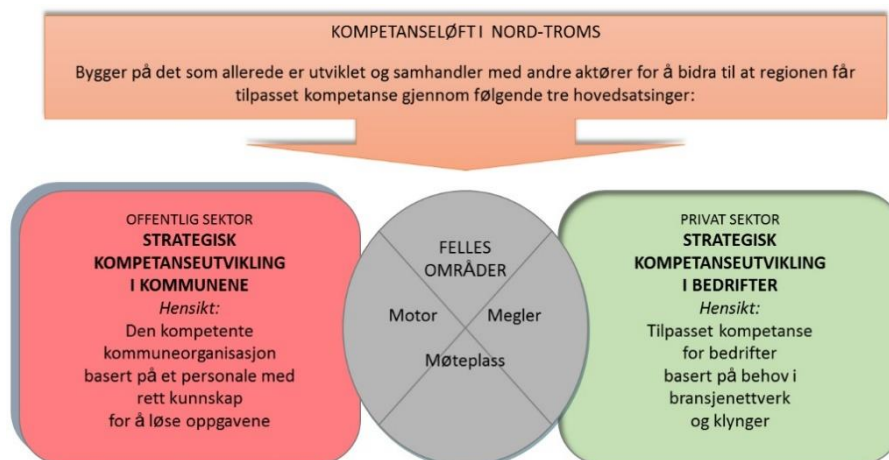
KOMPETANSELØFT I NORD-TROMS

Bygger på det som allerede er utviklet og samhandler med andre aktører for å bidra til at regionen får tilpasset kompetanse gjennom følgende tre hovedsatsinger:

OFFENTLIG SEKTOR
**STRATEGISK KOMPETANSEUTVIKLING I KOMMUNENE**
*Hensikt:*
Den kompetente kommuneorganisasjon basert på et personale med rett kunnskap for å løse oppgavene

FELLES OMRÅDER

Motor

Megler

Møteplass

PRIVAT SEKTOR
**STRATEGISK KOMPETANSEUTVIKLING I BEDRIFTER**
*Hensikt:*
Tilpasset kompetanse for bedrifter basert på behov i bransjenettverk og klynger